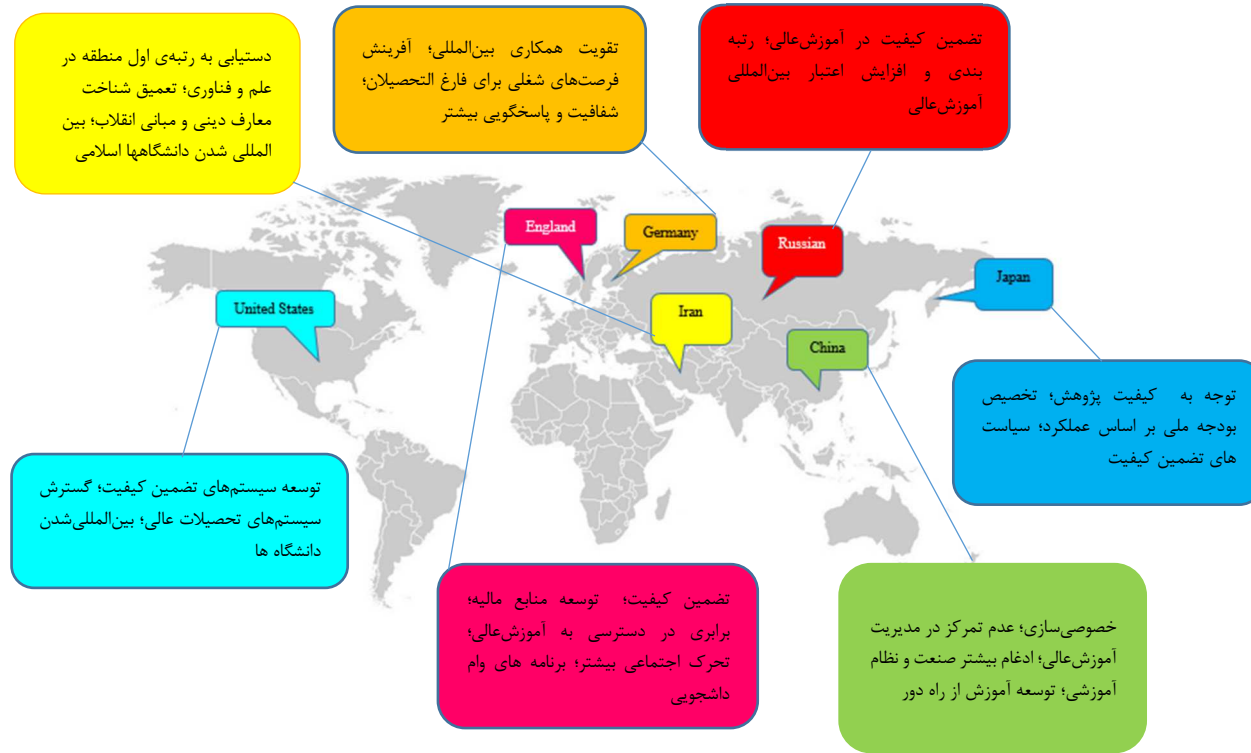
دستیابی به رتبه‌ی اول منطقه در علم و فناوری؛ تعمیق شناخت معارف دینی و مبانی انقلاب؛ بین المللی شدن دانشگاهها اسلامی

تقویت همکاری بین‌المللی؛ آفرینش فرصت‌های شغلی برای فارغ التحصیلان؛ شفافیت و پاسخگویی بیشتر

تضمین کیفیت در آموزش‌عالی؛ رتبه بندی و افزایش اعتبار بین‌المللی آموزش‌عالی

England

Germany

Russian

Japan

United States

Iran

China

توجه به کیفیت پژوهش؛ تخصیص بودجه ملی بر اساس عملکرد؛ سیاست های تضمین کیفیت

توسعه سیستم‌های تضمین کیفیت؛ گسترش سیستم‌های تحصیلات عالی؛ بین‌المللی‌شدن دانشگاه ها

تضمین کیفیت؛ توسعه منابع مالیه؛ برابری در دسترسی به آموزش‌عالی؛ تحرک اجتماعی بیشتر؛ برنامه های وام دانشجویی

خصوصی‌سازی؛ عدم تمرکز در مدیریت آموزش‌عالی؛ ادغام بیشتر صنعت و نظام آموزشی؛ توسعه آموزش از راه دور